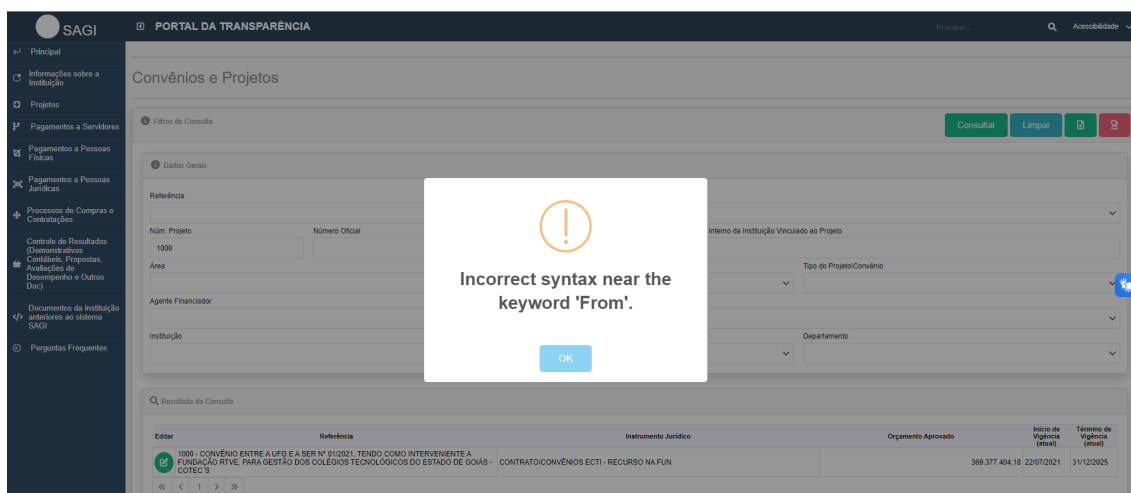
SAGI

PORTAL DA TRANSPARÊNCIA

Procurar...

Acessibilidade

Principal

Informações sobre a Instituição

Projetos

Pagamentos a Servidores

Pagamentos a Pessoas Físicas

Pagamentos a Pessoas Jurídicas

Processos de Compras e Contratações

Controle de Resultados (Demonstrativos Contábeis, Propostas, Avaliações de Desempenho e Outros Doc)

Documentos da Instituição anteriores ao sistema SAGI

Perguntas Frequentes

Convênios e Projetos

Filtros de Consulta

Consultar

Limpar

Dados Gerais

Referência

Núm. Projeto

1000

Número Oficial

Interno da Instituição Vinculado ao Projeto

Área

Tipo do Projeto\Convênio

Agente Financiador

Instituição

Departamento

Incorrect syntax near the keyword 'From'.

OK

Resultado da Consulta

| Editar | Referência | Instrumento Jurídico | Orçamento Aprovado | Início de Vigência (atual) | Término de Vigência (atual) |
|---|---|---|---|---|---|
| | 1000 - CONVÊNIO ENTRE A UFG E A SER Nº 01/2021, TENDO COMO INTERVENIENTE A FUNDAÇÃO RTVE, PARA GESTÃO DOS COLÉGIOS TECNOLÓGICOS DO ESTADO DE GOIÁS - COTEC'S | CONTRATO/CONVÊNIOS ECTI - RECURSO NA FUN | 369.377.404,18 | 22/07/2021 | 31/12/2025 |

« ‹ 1 › »